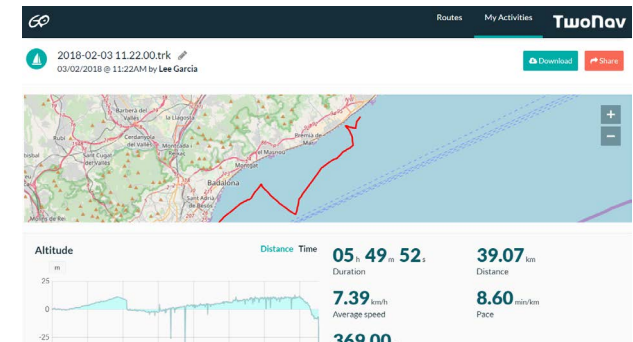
GO

Routes My Activities TwoNav

2018-02-03 11.22.00.trk

03/02/2018 @ 11:22AM by Lee Garcia

Download Share

Barberà del Vallès
La Llagosta
Rubí
Cerdanyola del Vallès
Montcada i Reixac
Sant Cugat del Vallès
El Masnou
Premià de Mar
Montgat
Badalona
Sant Adrià de Besòs
Molins de Rei

+
−

Altitude

Distance Time

m

25

0

-25

05 h 49 m 52 s
Duration

39.07 km
Distance

7.39 km/h
Average speed

8.60 min/km
Pace

369.00